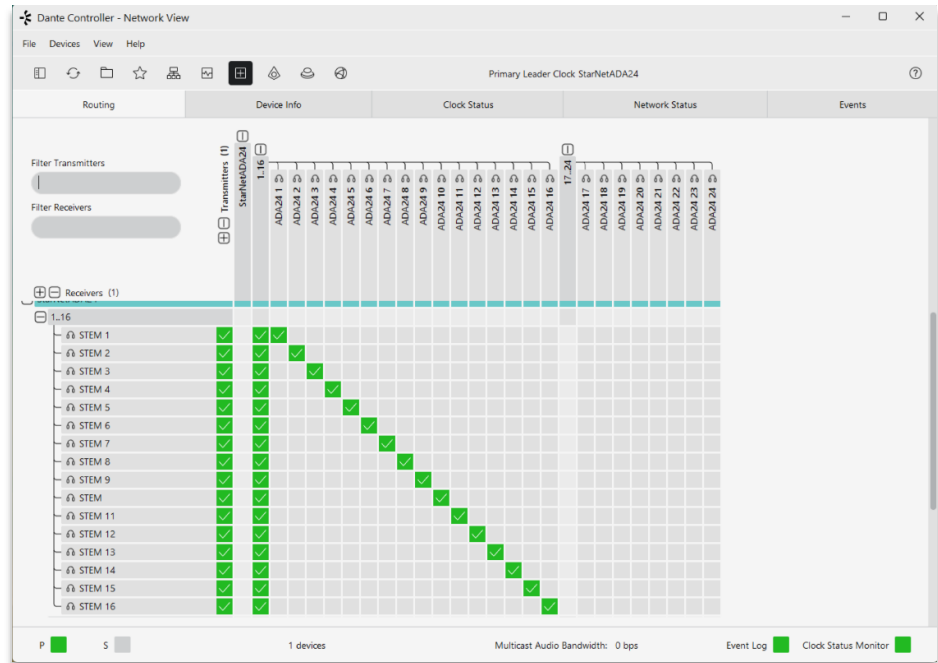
Dante Controller - Network View

File Devices View Help

Primary Leader Clock StarNetADA24

Routing | Device Info | Clock Status | Network Status | Events

Filter Transmitters

Filter Receivers

Transmitters (1)

StarNetADA24

1..16

ADA24 1
ADA24 2
ADA24 3
ADA24 4
ADA24 5
ADA24 6
ADA24 7
ADA24 8
ADA24 9
ADA24 10
ADA24 11
ADA24 12
ADA24 13
ADA24 14
ADA24 15
ADA24 16

17..24

ADA24 17
ADA24 18
ADA24 19
ADA24 20
ADA24 21
ADA24 22
ADA24 23
ADA24 24

Receivers (1)

1..16
STEM 1
STEM 2
STEM 3
STEM 4
STEM 5
STEM 6
STEM 7
STEM 8
STEM 9
STEM
STEM 11
STEM 12
STEM 13
STEM 14
STEM 15
STEM 16

P S 1 devices Multicast Audio Bandwidth: 0 bps Event Log Clock Status Monitor